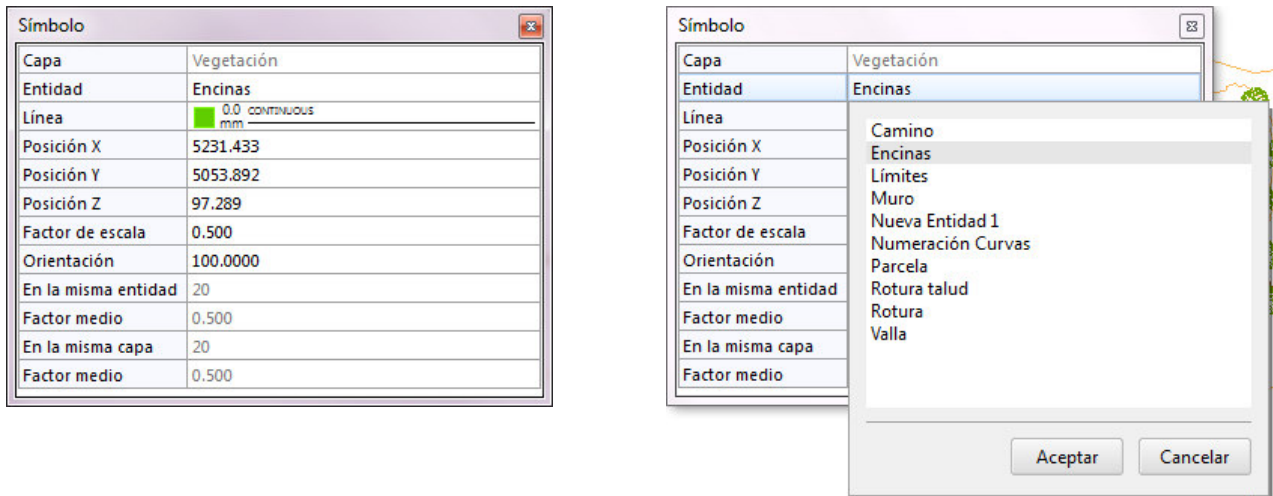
Símbolo

| Capa | Vegetación |
|---|---|
| Entidad | Encinas |
| Línea | 0.0 mm CONTINUOUS |
| Posición X | 5231.433 |
| Posición Y | 5053.892 |
| Posición Z | 97.289 |
| Factor de escala | 0.500 |
| Orientación | 100.0000 |
| En la misma entidad | 20 |
| Factor medio | 0.500 |
| En la misma capa | 20 |
| Factor medio | 0.500 |

Símbolo

| Capa | Vegetación |
|---|---|
| Entidad | Encinas |
| Línea | |
| Posición X | |
| Posición Y | |
| Posición Z | |
| Factor de escala | |
| Orientación | |
| En la misma entidad | |
| Factor medio | |
| En la misma capa | |
| Factor medio | |

Camino
Encinas
Límites
Muro
Nueva Entidad 1
Numeración Curvas
Parcela
Rotura talud
Rotura
Valla

Aceptar
Cancelar